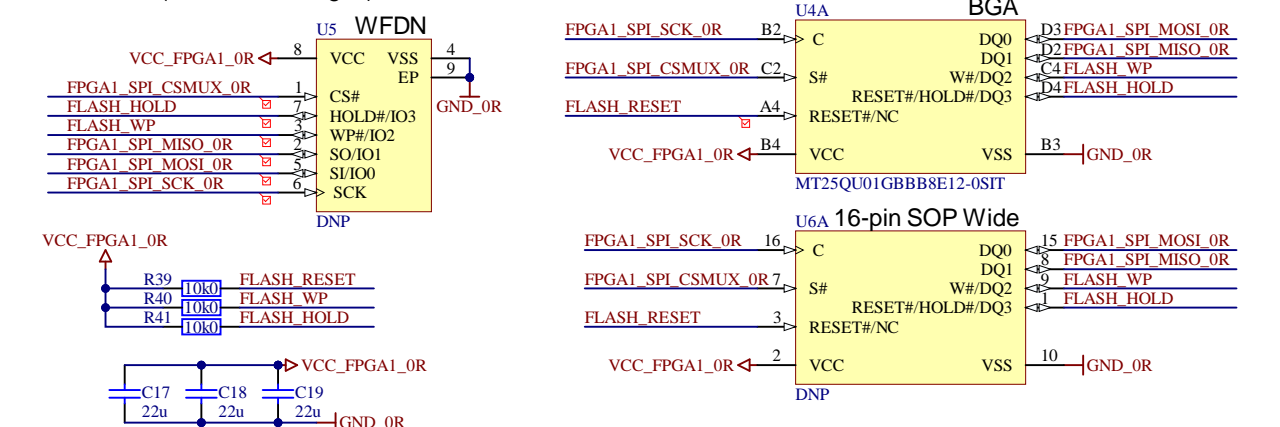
U5 WFDN
VCC_FPGA1_0R 8 VCC VSS 4
EP 9
GND_0R
FPGA1_SPI_CSMUX_0R 1 CS#
FLASH_HOLD 7 HOLD#/IO3
FLASH_WP 3 WP#/IO2
FPGA1_SPI_MISO_0R 2 SO/IO1
FPGA1_SPI_MOSI_0R 5 SI/IO0
FPGA1_SPI_SCK_0R 6 SCK
DNP

VCC_FPGA1_0R
R39 10k0 FLASH_RESET
R40 10k0 FLASH_WP
R41 10k0 FLASH_HOLD

VCC_FPGA1_0R
C17 22u
C18 22u
C19 22u
GND_0R

U4A BGA
FPGA1_SPI_SCK_0R B2 C
FPGA1_SPI_CSMUX_0R C2 S#
FLASH_RESET A4 RESET#/NC
VCC_FPGA1_0R B4 VCC
DQ0 D3 FPGA1_SPI_MOSI_0R
DQ1 D2 FPGA1_SPI_MISO_0R
W#/DQ2 C4 FLASH_WP
RESET#/HOLD#/DQ3 D4 FLASH_HOLD
VSS B3 GND_0R
MT25QU01GBBB8E12-0SIT

U6A 16-pin SOP Wide
FPGA1_SPI_SCK_0R 16 C
FPGA1_SPI_CSMUX_0R 7 S#
FLASH_RESET 3 RESET#/NC
VCC_FPGA1_0R 2 VCC
DQ0 15 FPGA1_SPI_MOSI_0R
DQ1 8 FPGA1_SPI_MISO_0R
W#/DQ2 9 FLASH_WP
RESET#/HOLD#/DQ3 1 FLASH_HOLD
VSS 10 GND_0R
DNP